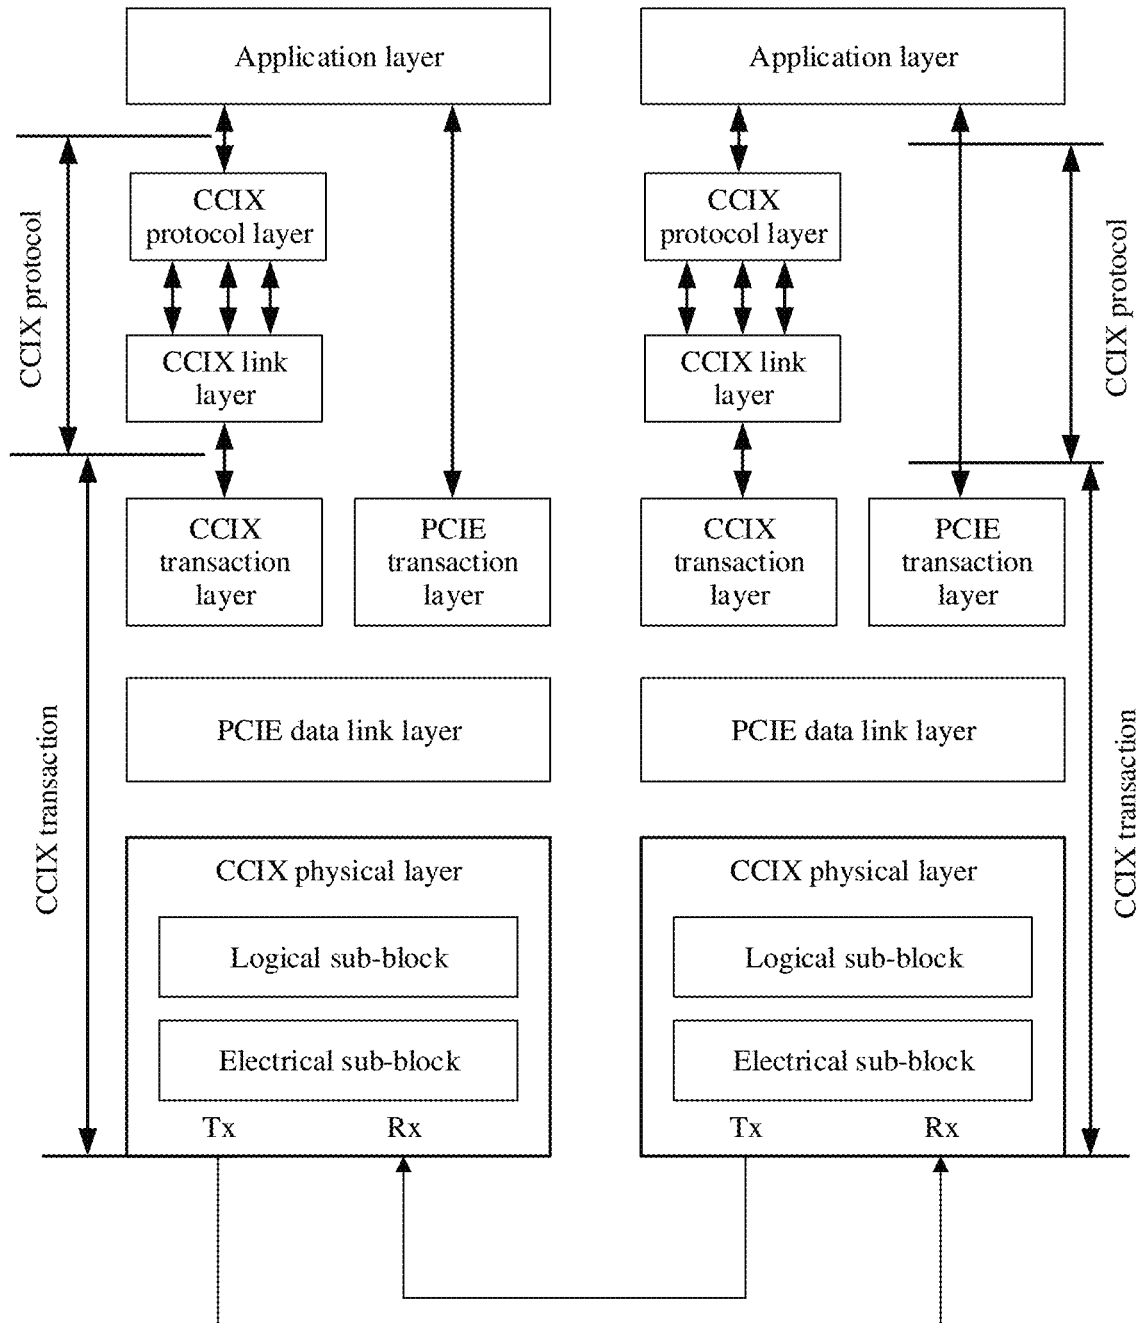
Application layer

CCIX protocol

CCIX protocol layer

CCIX link layer

CCIX transaction layer

PCIE transaction layer

PCIE data link layer

CCIX transaction

CCIX physical layer

Logical sub-block

Electrical sub-block

Tx

Rx

Application layer

CCIX protocol layer

CCIX link layer

CCIX protocol

CCIX transaction layer

PCIE transaction layer

PCIE data link layer

CCIX physical layer

Logical sub-block

Electrical sub-block

CCIX transaction

Tx

Rx